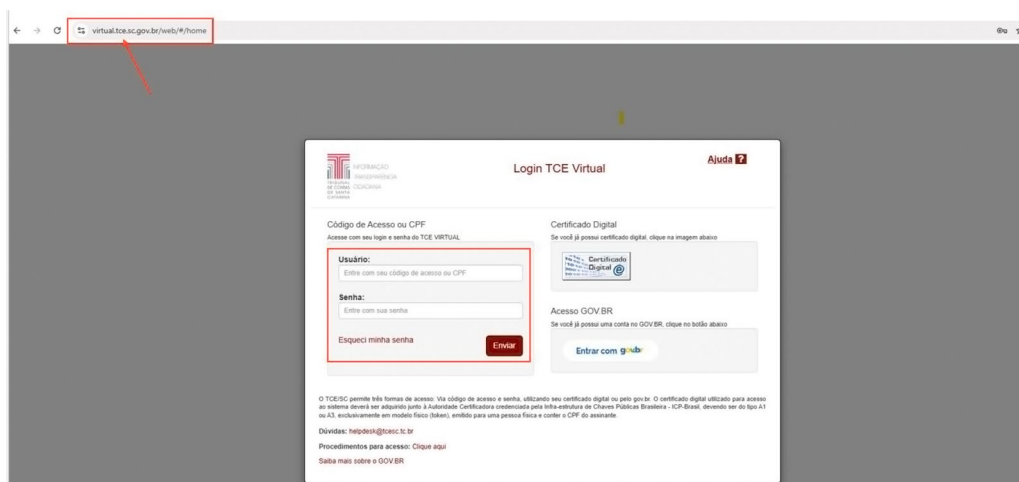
virtual.tce.sc.gov.br/web/#/home

INFORMAÇÃO
TRANSPARÊNCIA
CIDADANIA
TRIBUNAL DE CONTAS DE SANTA CATARINA

Login TCE Virtual

Ajuda ?

Código de Acesso ou CPF
Acesse com seu login e senha do TCE VIRTUAL

Usuário:
Entre com seu código de acesso ou CPF

Senha:
Entre com sua senha

Esqueci minha senha

Enviar

Certificado Digital
Se você já possui certificado digital, clique na imagem abaixo

Certificado Digital

Acesso GOV.BR
Se você já possui uma conta no GOV.BR, clique no botão abaixo

Entrar com gov.br

O TCE/SC permite três formas de acesso: Via código de acesso e senha, utilizando seu certificado digital ou pelo gov.br. O certificado digital utilizado para acesso ao sistema deverá ser adquirido junto à Autoridade Certificadora credenciada pela Infra-estrutura de Chaves Públicas Brasileira - ICP-Brasil, devendo ser do tipo A1 ou A3, exclusivamente em modelo físico (token), emitido para uma pessoa física e conter o CPF do assinante.

Dúvidas: helpdesk@tcesc.tc.br

Procedimentos para acesso: Clique aqui

Saiba mais sobre o GOV.BR